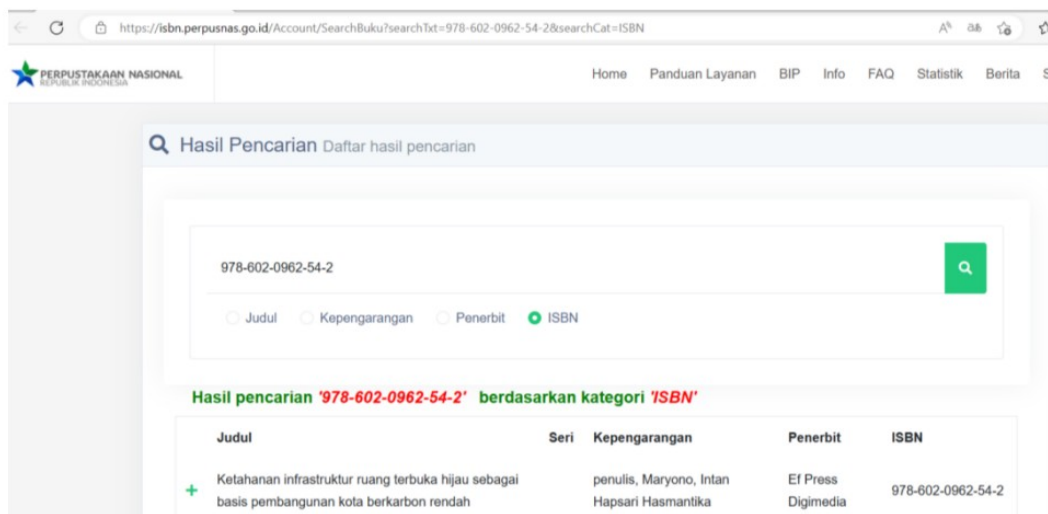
https://isbn.perpusnas.go.id/Account/SearchBuku?searchTxt=978-602-0962-54-2&searchCat=ISBN

PERPUSTAKAAN NASIONAL
REPUBLIK INDONESIA

Home Panduan Layanan BIP Info FAQ Statistik Berita

Hasil Pencarian Daftar hasil pencarian

978-602-0962-54-2

Judul Kepengarangan Penerbit ISBN

Hasil pencarian '978-602-0962-54-2' berdasarkan kategori 'ISBN'

| | Judul | Seri | Kepengarangan | Penerbit | ISBN |
|---|---|---|---|---|---|
| + | Ketahanan infrastruktur ruang terbuka hijau sebagai basis pembangunan kota berkarbon rendah | | penulis, Maryono, Intan Hapsari Hasmantika | Ef Press Digimedia | 978-602-0962-54-2 |